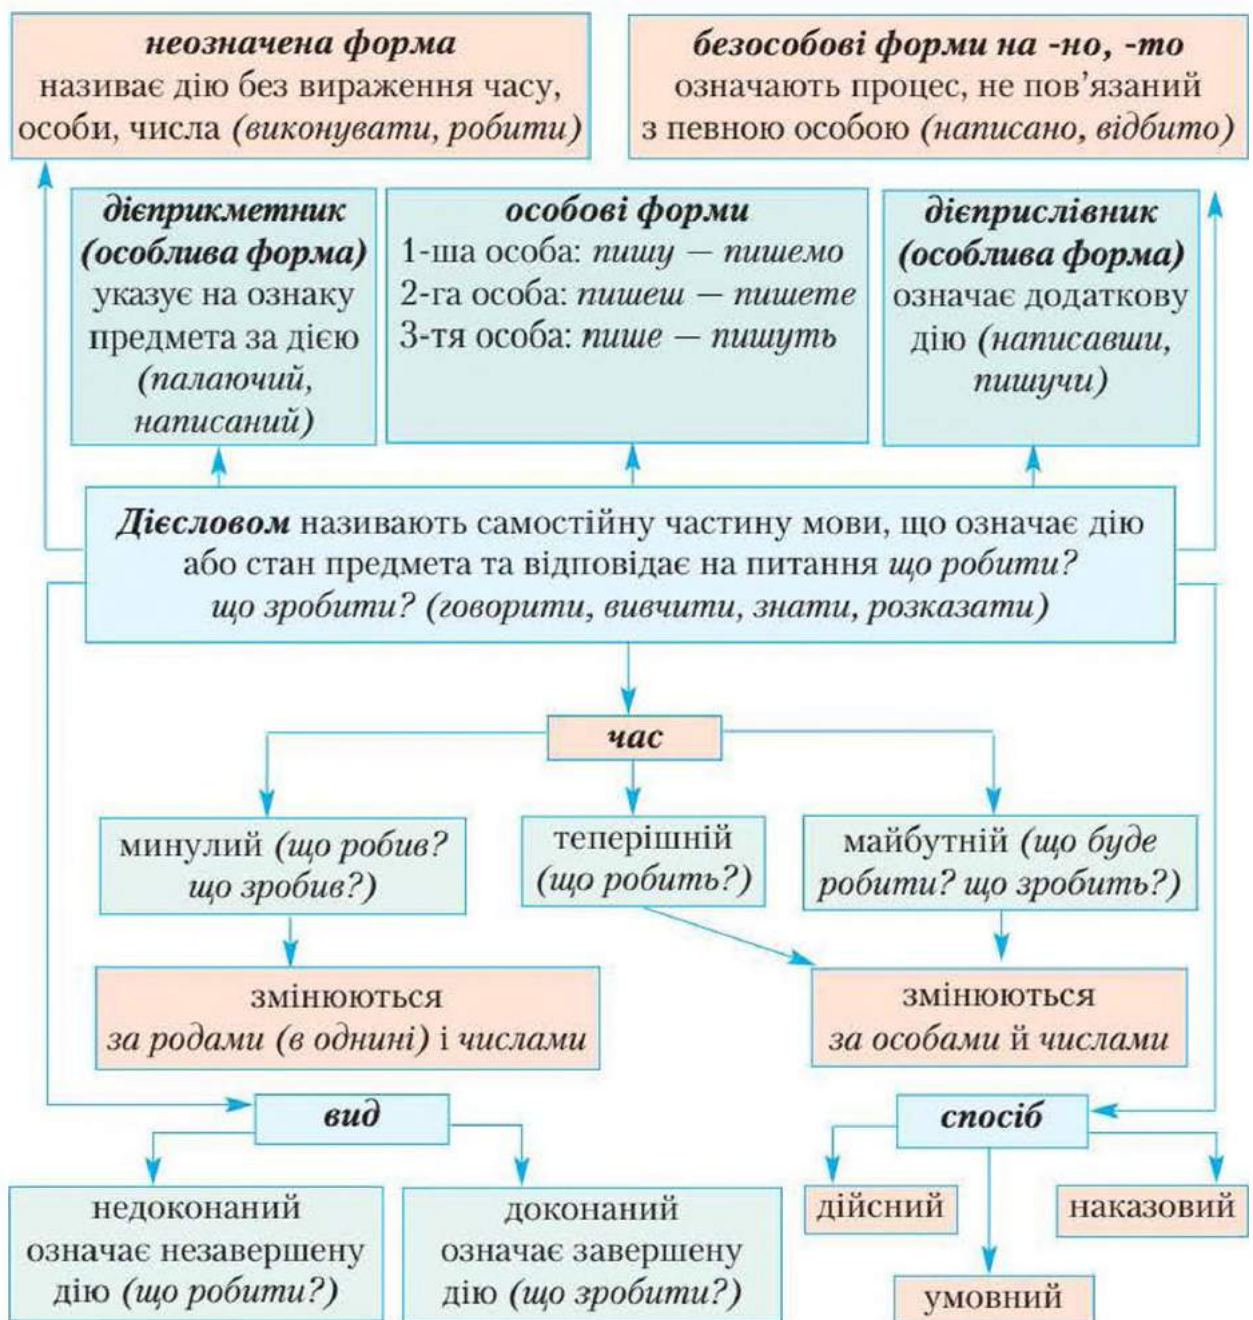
неозначена форма
називає дію без вираження часу, особи, числа (виконувати, робити)

безособові форми на -но, -то
означають процес, не пов'язаний з певною особою (написано, відбито)

дієприкметник (особлива форма)
указує на ознаку предмета за дією (палаючий, написаний)

особові форми
1-ша особа: пишу — пишемо
2-га особа: пишеш — пишете
3-тя особа: пише — пишуть

дієприслівник (особлива форма)
означає додаткову дію (написавши, пишучи)

Дієсловом називають самостійну частину мови, що означає дію або стан предмета та відповідає на питання що робити? що зробити? (говорити, вивчити, знати, розказати)

час

минулий (що робив? що зробив?)

теперішній (що робить?)

майбутній (що буде робити? що зробить?)

змінюються за родами (в однині) і числами

змінюються за особами й числами

вид

недоконаний означає незавершену дію (що робити?)

доконаний означає завершену дію (що зробити?)

спосіб

дійсний

наказовий

умовний